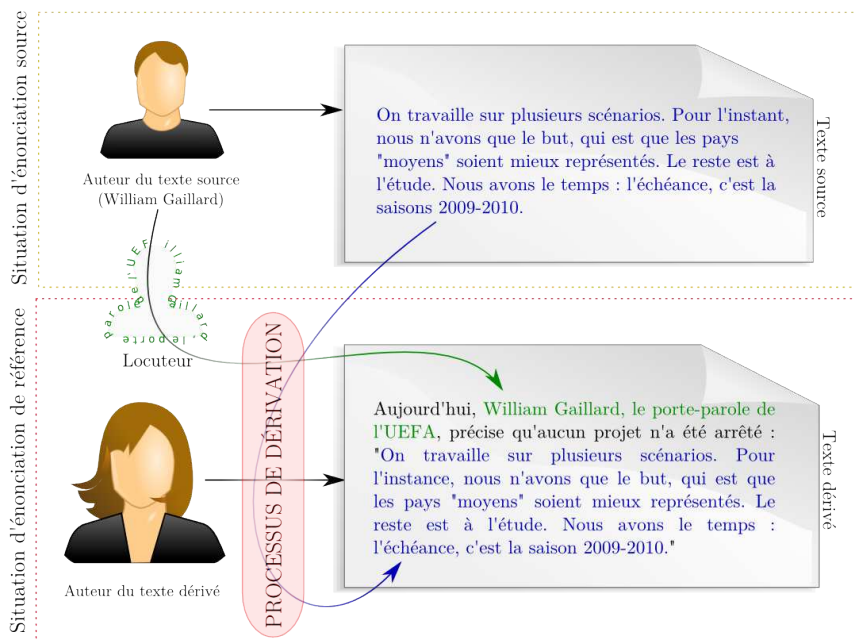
Situation d'énonciation source

Auteur du texte source (William Gaillard)

On travaille sur plusieurs scénarios. Pour l'instant, nous n'avons que le but, qui est que les pays "moyens" soient mieux représentés. Le reste est à l'étude. Nous avons le temps : l'échéance, c'est la saisons 2009-2010.

Texte source

William Gaillard le porte parole de l'UEFA

Locuteur

Situation d'énonciation de référence

PROCESSUS DE DÉRIVATION

Aujourd'hui, William Gaillard, le porte-parole de l'UEFA, précise qu'aucun projet n'a été arrêté : "On travaille sur plusieurs scénarios. Pour l'instance, nous n'avons que le but, qui est que les pays "moyens" soient mieux représentés. Le reste est à l'étude. Nous avons le temps : l'échéance, c'est la saison 2009-2010."

Texte dérivé

Auteur du texte dérivé